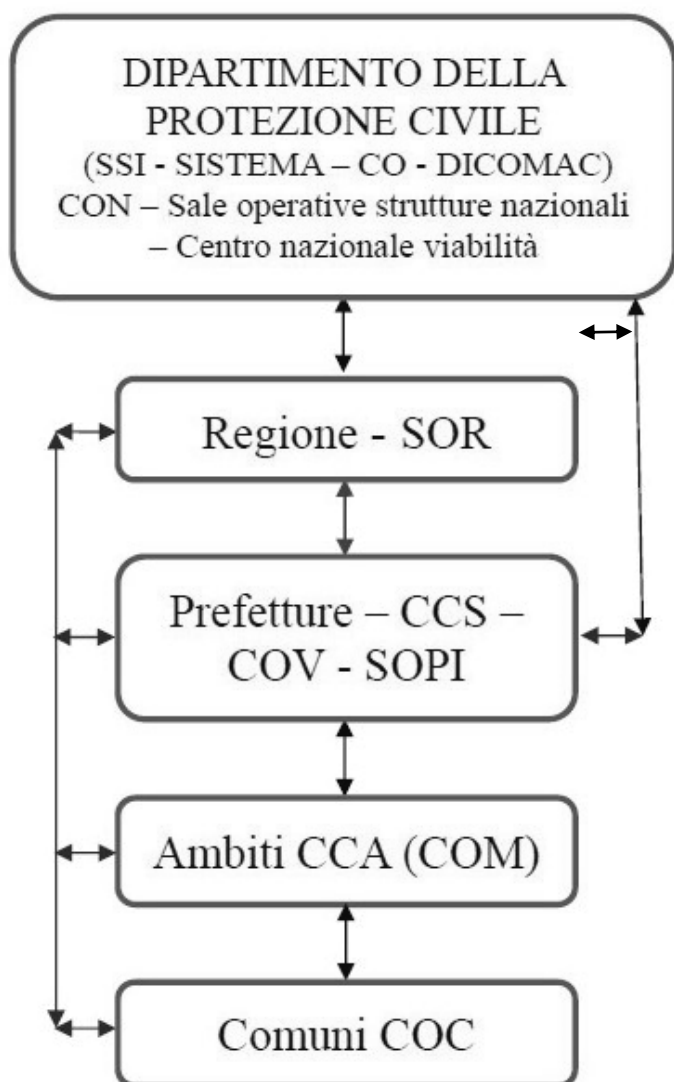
DIPARTIMENTO DELLA PROTEZIONE CIVILE
(SSI - SISTEMA – CO - DICOMAC)
CON – Sale operative strutture nazionali – Centro nazionale viabilità

Regione - SOR

Prefetture – CCS – COV - SOPI

Ambiti CCA (COM)

Comuni COC